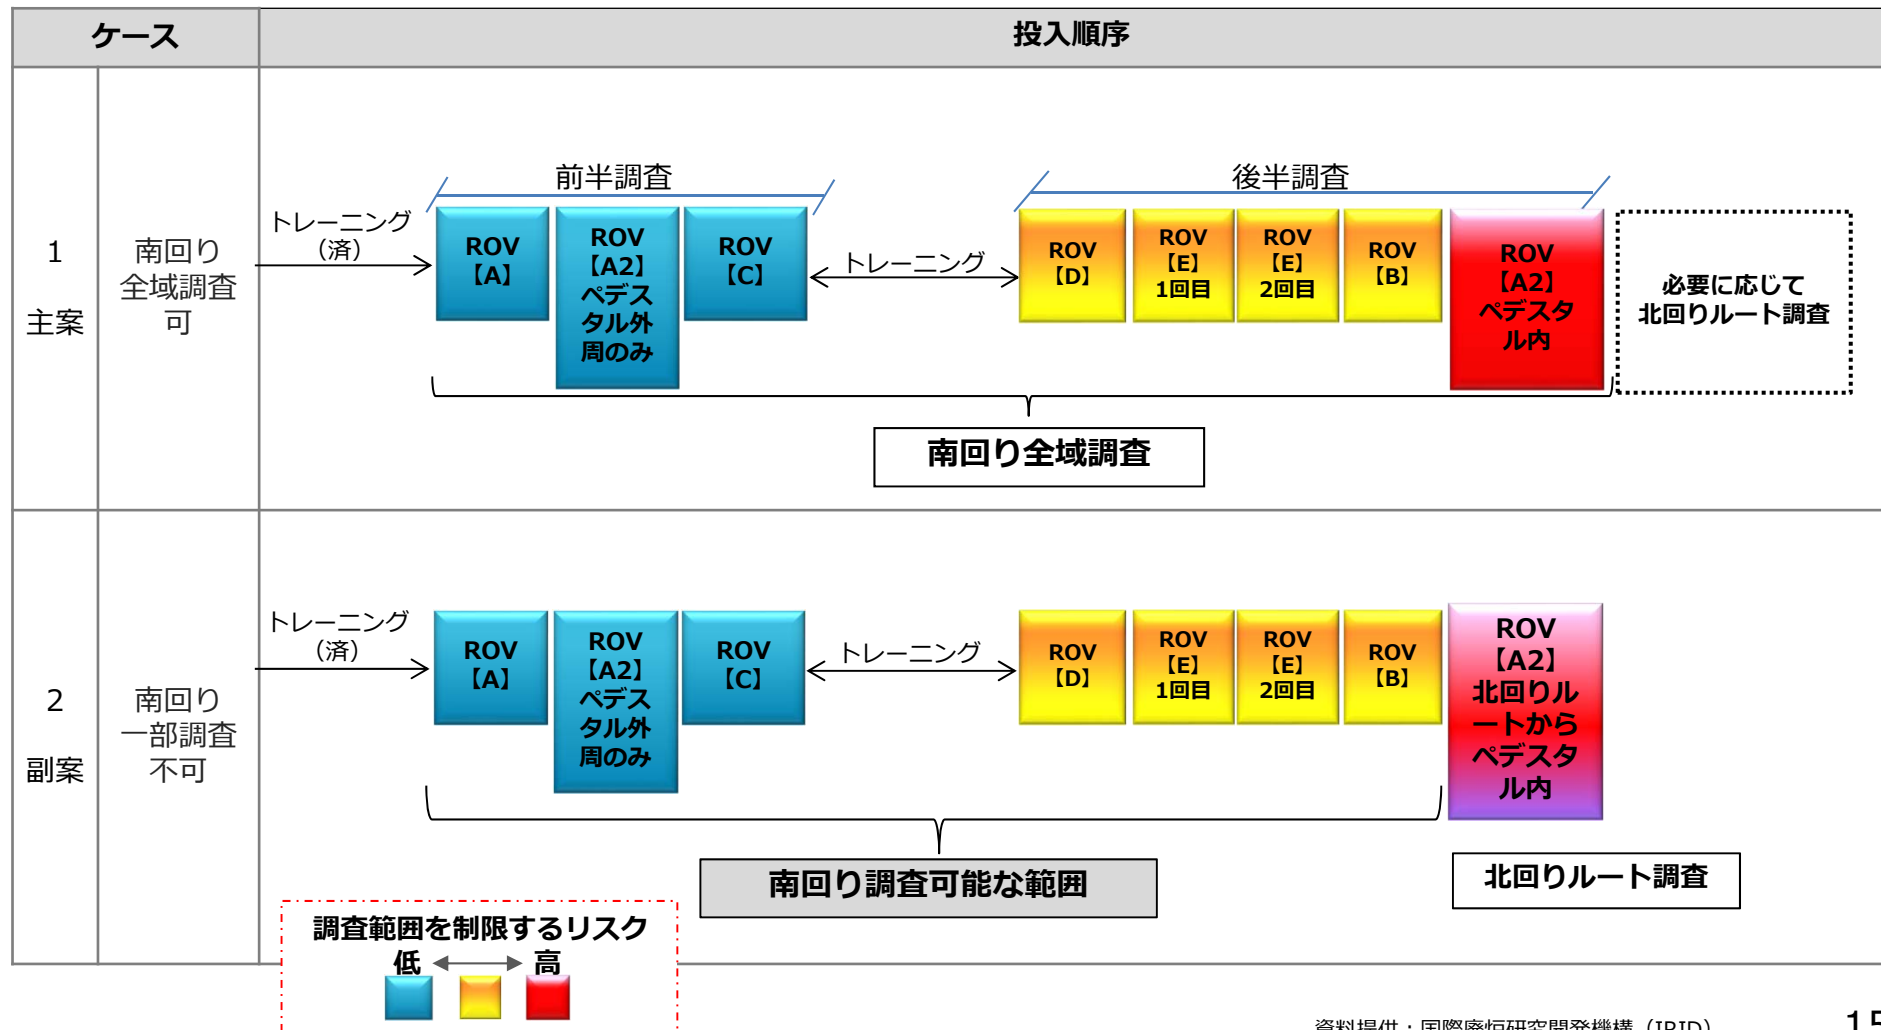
| ケース | | 投入順序 |
|---|---|---|
| 1 主案 | 南回り全域調査可 | トレーニング（済） ROV【A】 ROV【A2】ペデスタル外周のみ ROV【C】 トレーニング ROV【D】 ROV【E】1回目 ROV【E】2回目 ROV【B】 ROV【A2】ペデスタル内 必要に応じて北回りルート調査 |
| 2 副案 | 南回り一部調査不可 | トレーニング（済） ROV【A】 ROV【A2】ペデスタル外周のみ ROV【C】 トレーニング ROV【D】 ROV【E】1回目 ROV【E】2回目 ROV【B】 ROV【A2】北回りルートからペデスタル内 |

前半調査

後半調査

南回り全域調査

南回り調査可能な範囲

北回りルート調査

調査範囲を制限するリスク
低 高

資料提供：国際廃炉研究開発機構（IRID）

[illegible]